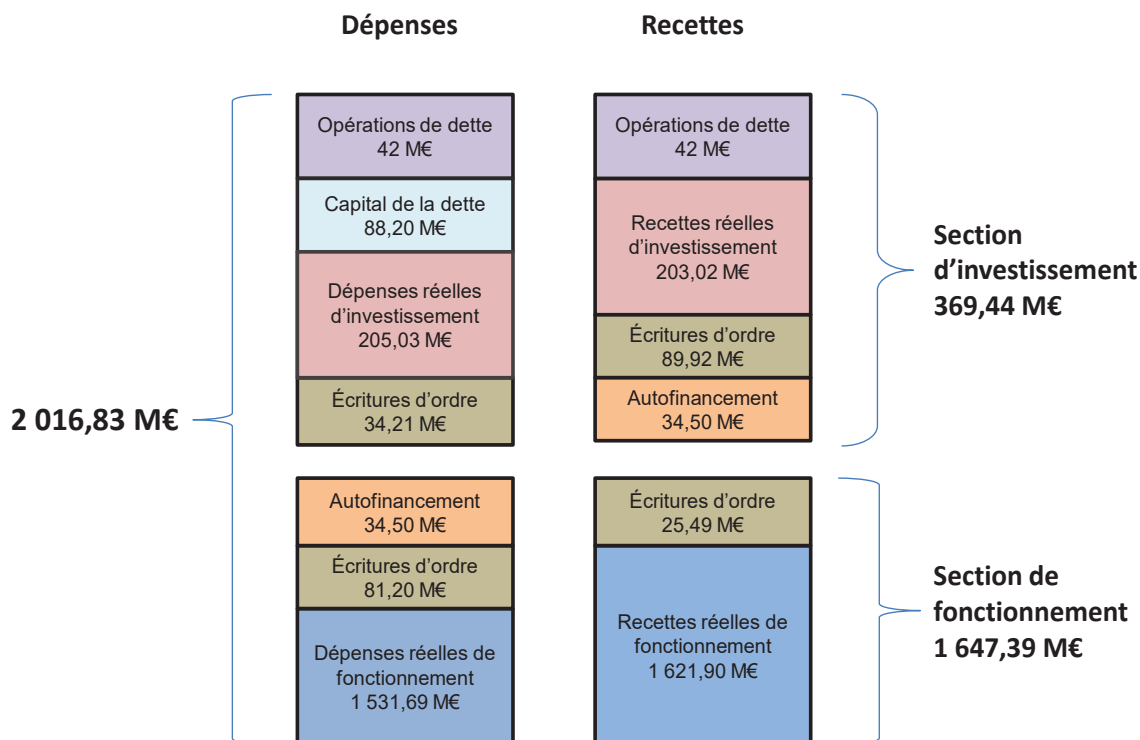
Dépenses

Recettes

2 016,83 M€

Opérations de dette
42 M€

Capital de la dette
88,20 M€

Dépenses réelles d'investissement
205,03 M€

Écritures d'ordre
34,21 M€

Autofinancement
34,50 M€

Écritures d'ordre
81,20 M€

Dépenses réelles de fonctionnement
1 531,69 M€

Opérations de dette
42 M€

Recettes réelles d'investissement
203,02 M€

Écritures d'ordre
89,92 M€

Autofinancement
34,50 M€

Écritures d'ordre
25,49 M€

Recettes réelles de fonctionnement
1 621,90 M€

Section d'investissement
369,44 M€

Section de fonctionnement
1 647,39 M€